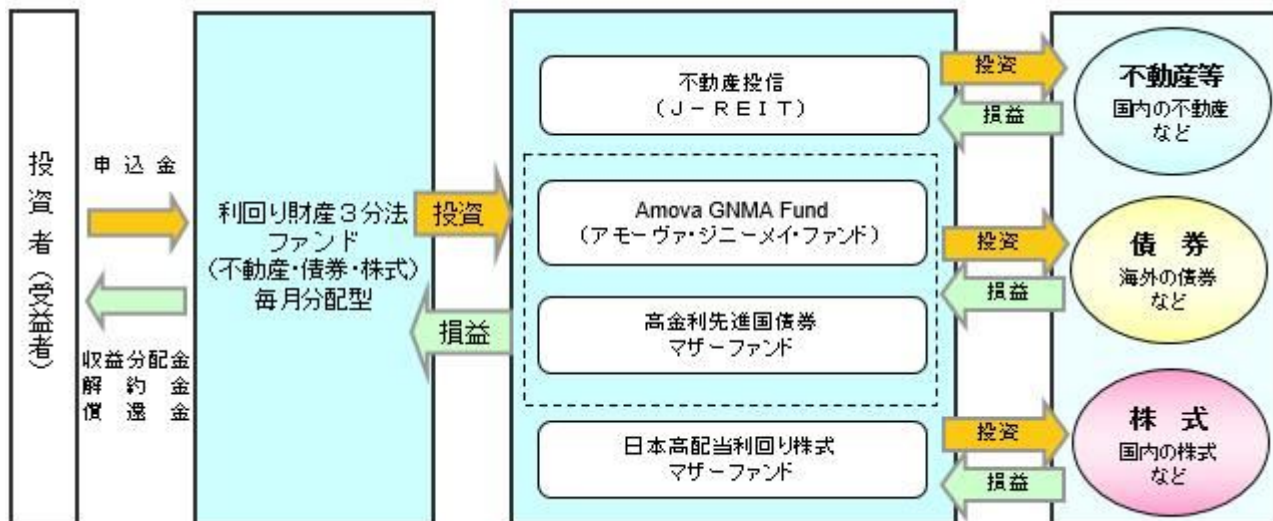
投資者（受益者）

申込金

収益分配金
解約金
償還金

利回り財産３分法ファンド
（不動産・債券・株式）
毎月分配型

投資

損益

不動産投信
（J－REIT）

Amova GNMA Fund
（アモーヴァ・ジニーメイ・ファンド）

高金利先進国債券
マザーファンド

日本高配当利回り株式
マザーファンド

投資

損益

投資

損益

投資

損益

不動産等
国内の不動産
など

債券
海外の債券
など

株式
国内の株式
など